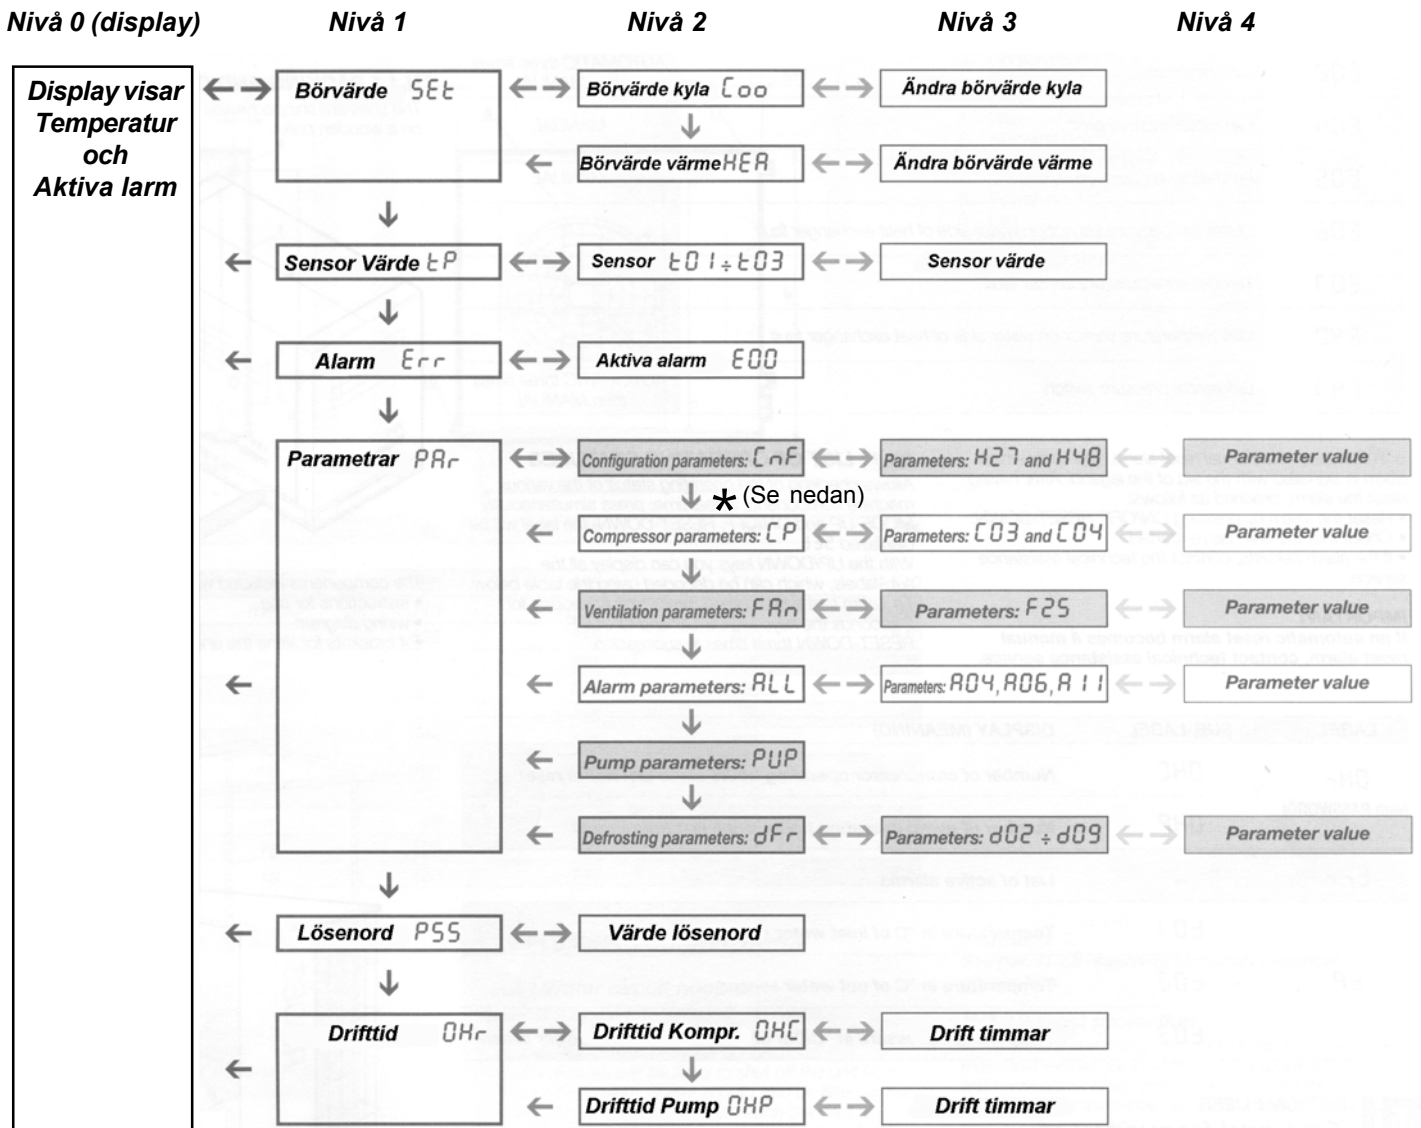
Nivå 0 (display) Nivå 1 Nivå 2 Nivå 3 Nivå 4

Display visar Temperatur och Aktiva larm

Börvärde SEt

Börvärde kyla Coo

Ändra börvärde kyla

Börvärde värme HEA

Ändra börvärde värme

Sensor Värde tP

Sensor t01 ÷ t03

Sensor värde

Alarm Err

Aktiva alarm E00

Parametrar PAr

Configuration parameters: CnF

Parameters: H27 and H48

Parameter value

* (Se nedan)

Compressor parameters: CP

Parameters: C03 and C04

Parameter value

Ventilation parameters: FAn

Parameters: F25

Parameter value

Alarm parameters: ALL

Parameters: A04, A06, A11

Parameter value

Pump parameters: PUP

Defrosting parameters: dFr

Parameters: d02 ÷ d09

Parameter value

Lösenord PSS

Värde lösenord

Drifttid OHr

Drifttid Kompr. OHC

Drift timmar

Drifttid Pump OHP

Drift timmar